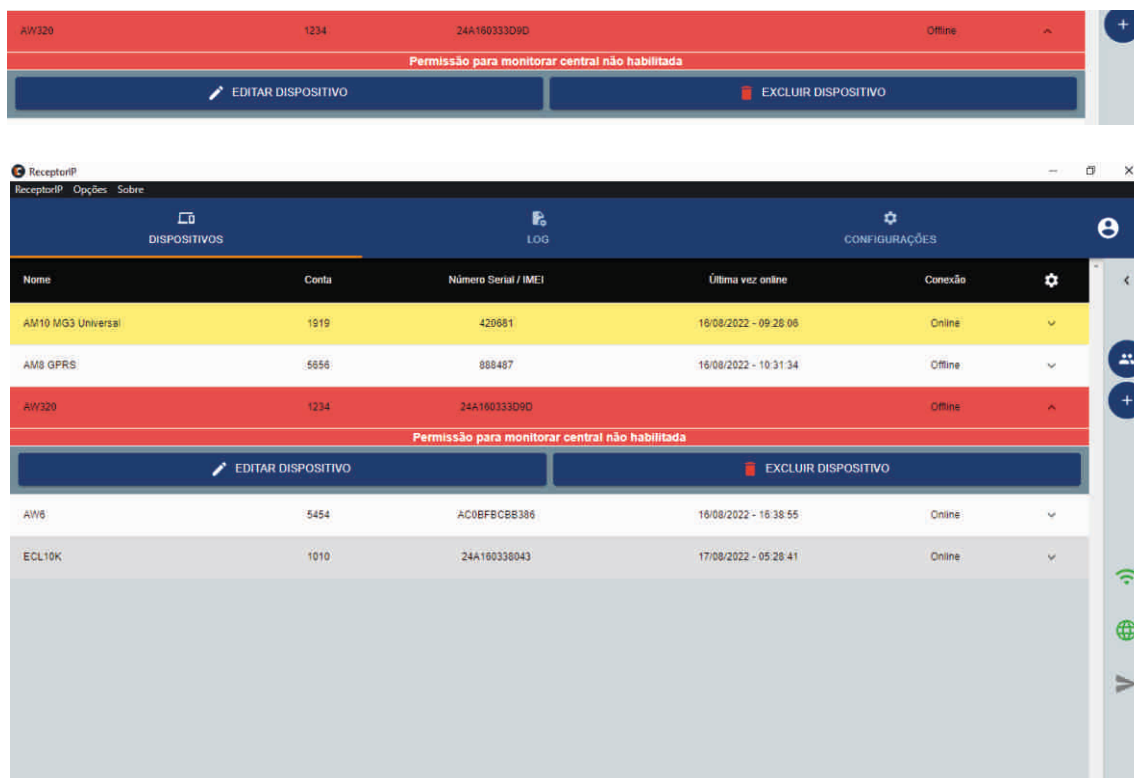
| AW320 | 1234 | 24A160333D9D | Offline |
|---|---|---|---|

Permissão para monitorar central não habilitada

EDITAR DISPOSITIVO

EXCLUIR DISPOSITIVO

ReceptorIP

ReceptorIP Opções Sobre

DISPOSITIVOS

LOG

CONFIGURAÇÕES

| Nome | Conta | Número Serial / IMEI | Última vez online | Conexão |
|---|---|---|---|---|
| AM10 MG3 Universal | 1919 | 429681 | 16/08/2022 - 09:28:06 | Online |
| AM8 GPRS | 5656 | 888487 | 16/08/2022 - 10:31:34 | Offline |
| AW320 | 1234 | 24A160333D9D | | Offline |

Permissão para monitorar central não habilitada

EDITAR DISPOSITIVO

EXCLUIR DISPOSITIVO

| AW6 | 5454 | AC0BFBCBB386 | 16/08/2022 - 16:38:55 | Online |
|---|---|---|---|---|
| ECL10K | 1010 | 24A160338043 | 17/08/2022 - 05:28:41 | Online |